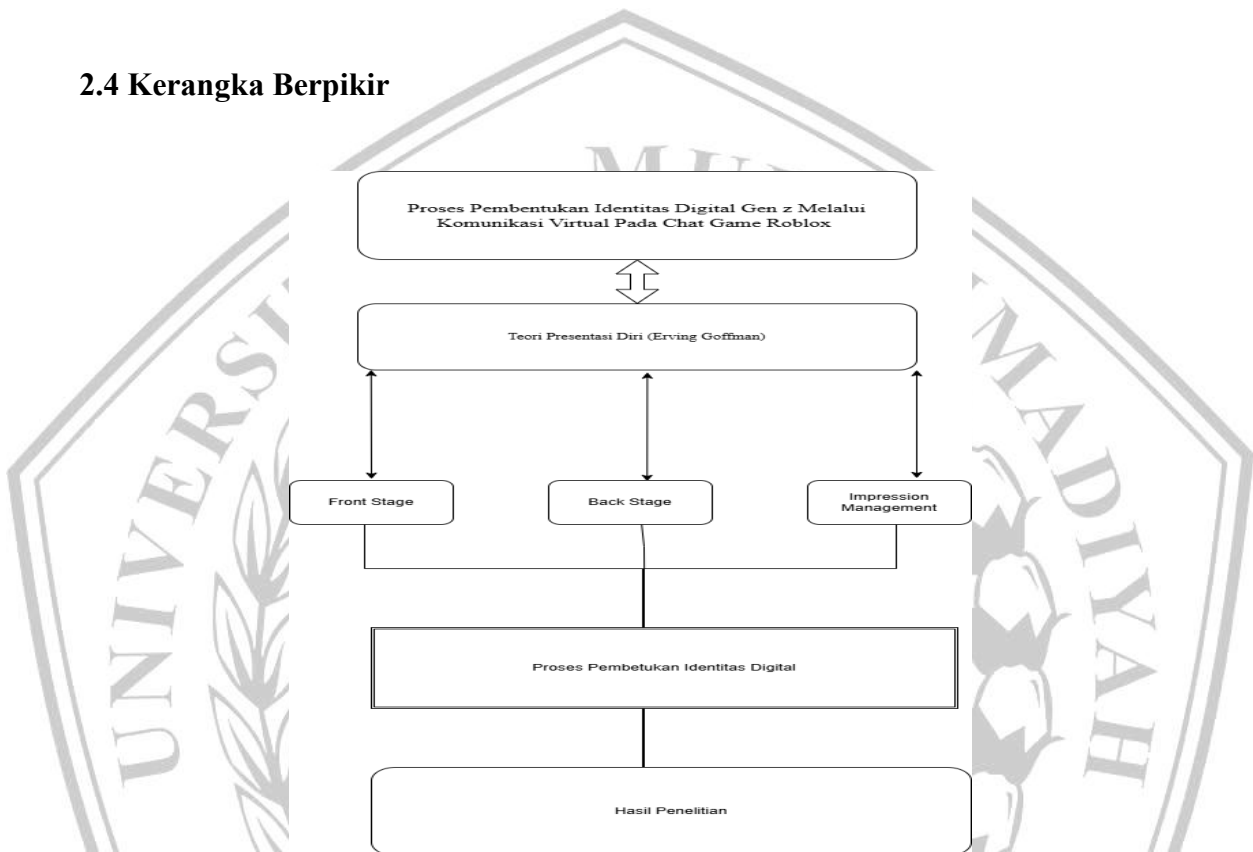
2.4 Kerangka Berpikir

Proses Pembentukan Identitas Digital Gen z Melalui Komunikasi Virtual Pada Chat Game Roblox

Teori Presentasi Diri (Erving Goffman)

Front Stage

Back Stage

Impression Management

Proses Pembetukan Identitas Digital

Hasil Penelitian